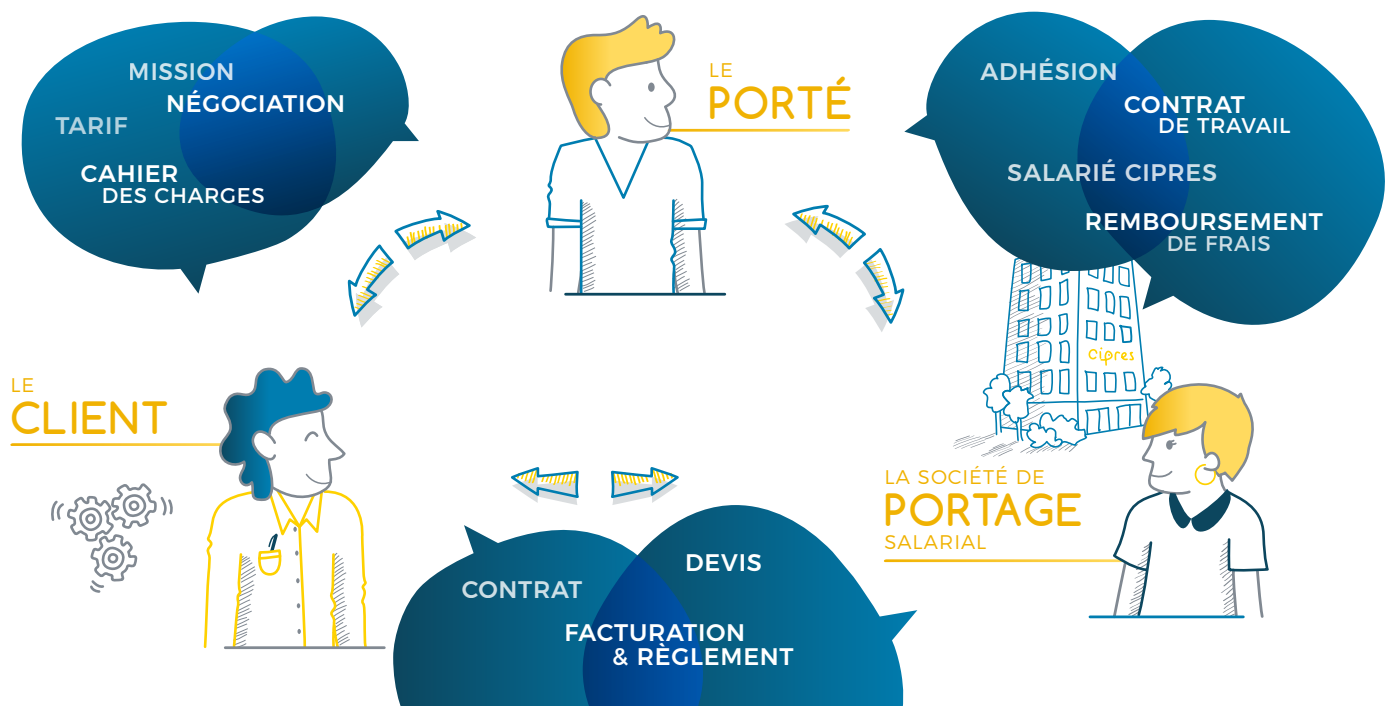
MISSION
NÉGOCIATION
TARIF
CAHIER
DES CHARGES

LE
PORTÉ

ADHÉSION
CONTRAT
DE TRAVAIL
SALARIÉ CIPRES
REMBOURSEMENT
DE FRAIS

Cipres

LE
CLIENT

LA SOCIÉTÉ DE
PORTAGE
SALARIAL

DEVIS
CONTRAT
FACTURATION
& RÈGLEMENT